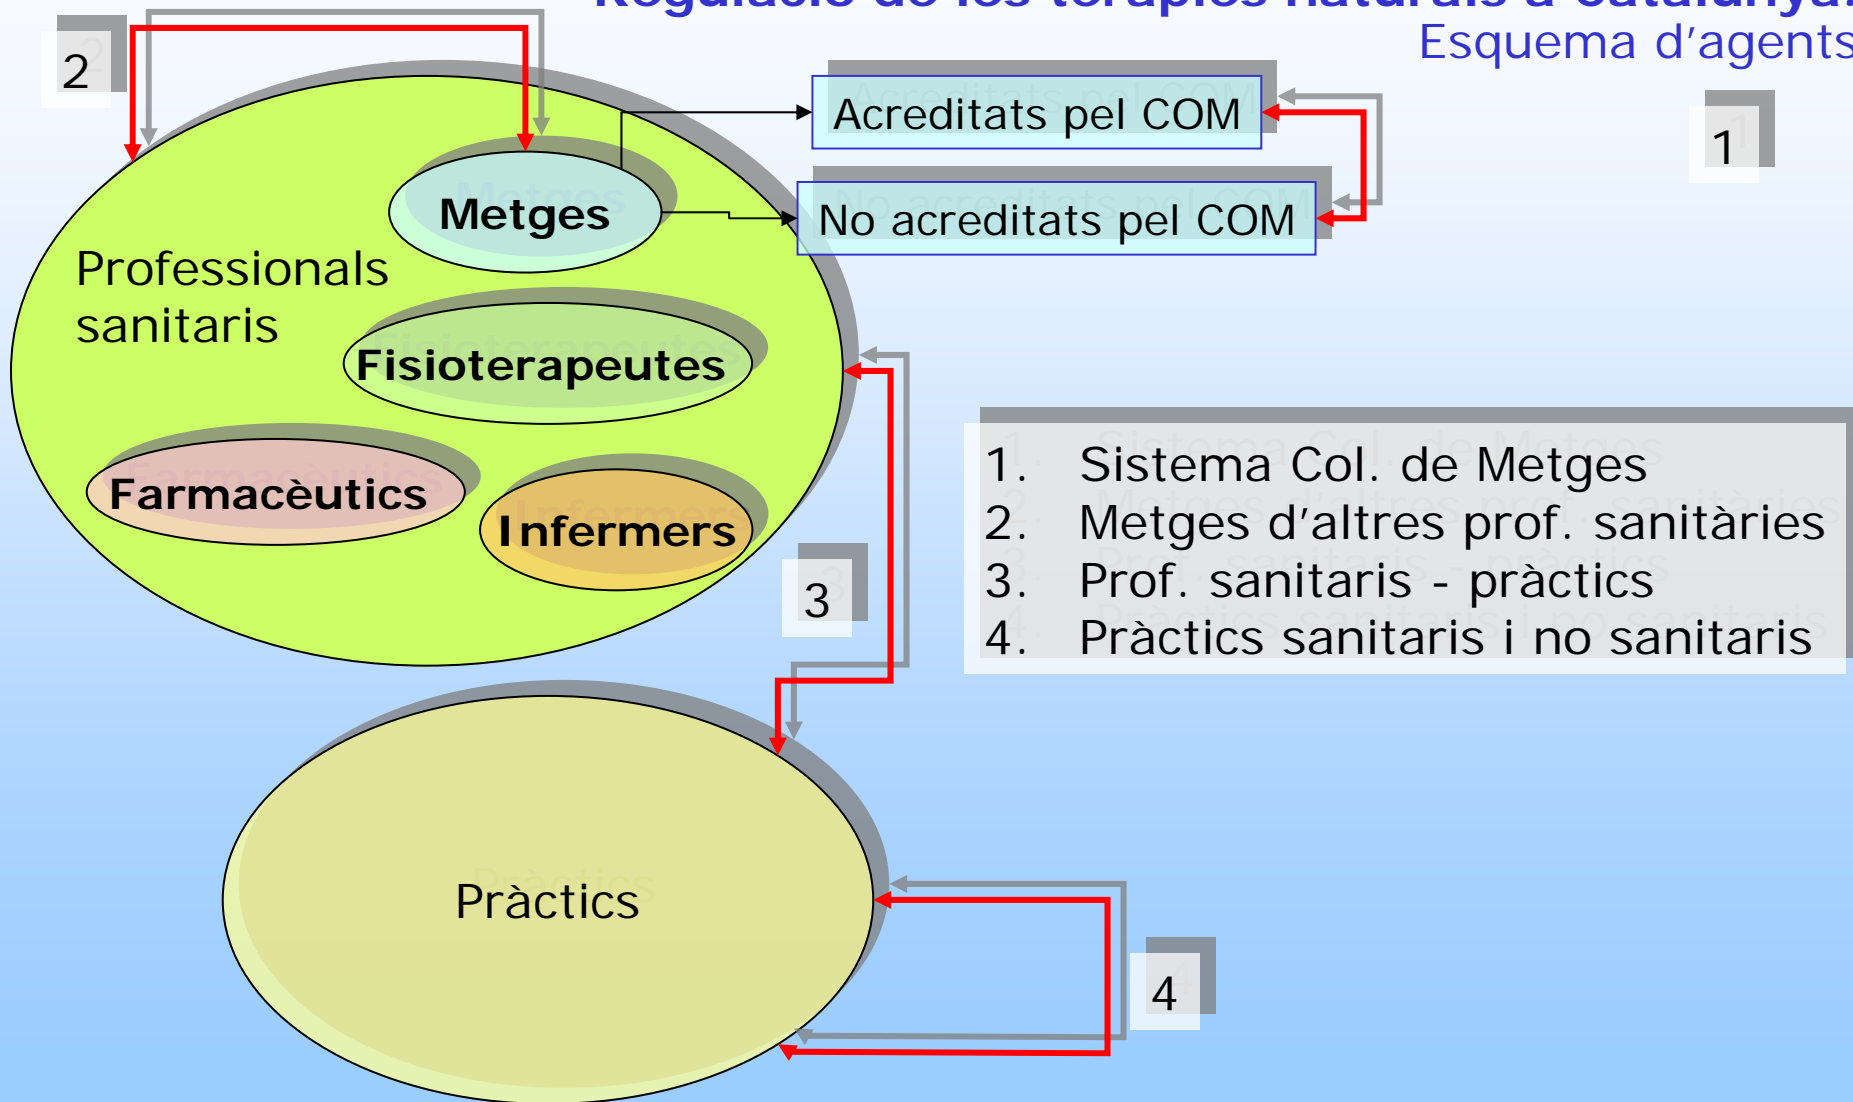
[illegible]
Esquema d'agents

2

Acreditats pel COM

No acreditats pel COM

1

Metges

Professionals sanitaris

Fisioterapeutes

Farmacèutics

Infermers

3

1. Sistema Col. de Metges
2. Metges d'altres prof. sanitàries
3. Prof. sanitaris - pràctics
4. Pràctics sanitaris i no sanitaris

Pràctics

4